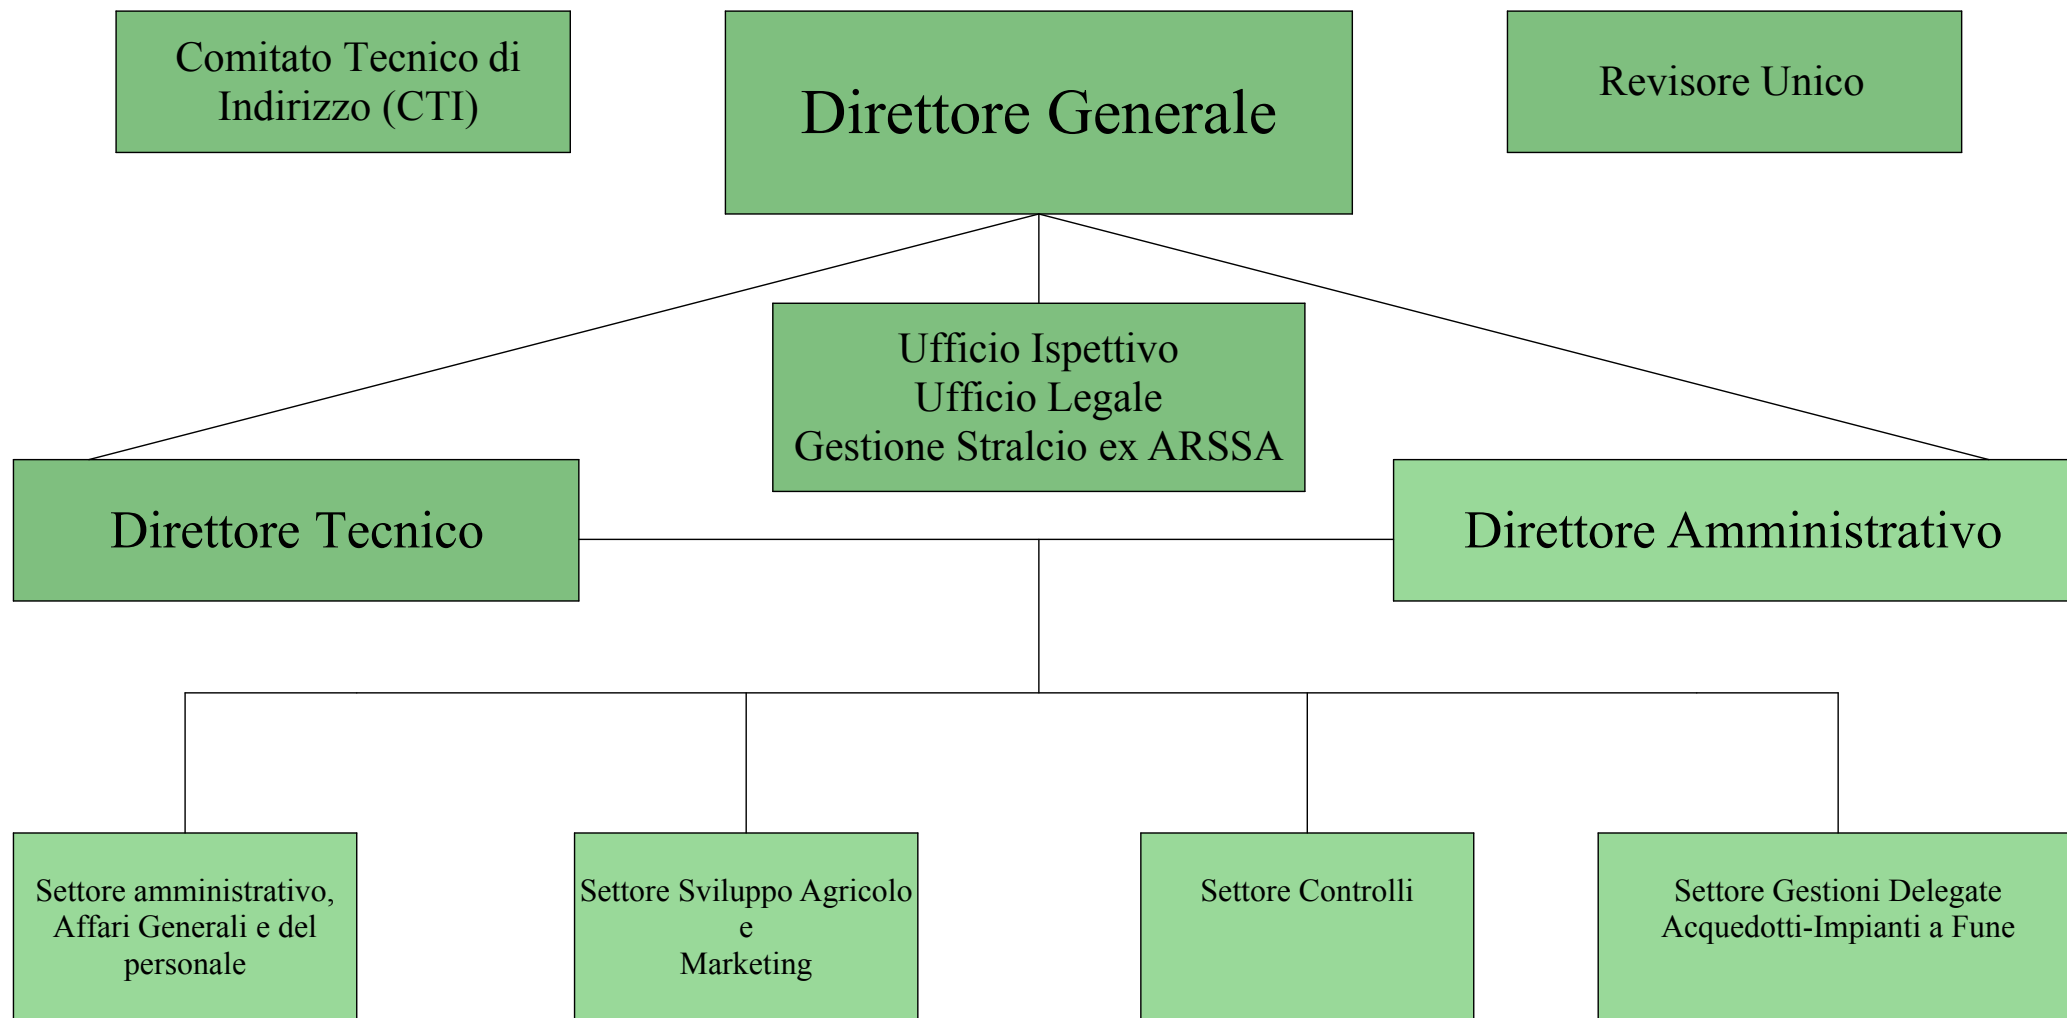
Comitato Tecnico di Indirizzo (CTI)

Direttore Generale

Revisore Unico

Ufficio Ispettivo
Ufficio Legale
Gestione Stralcio ex ARSSA

Direttore Tecnico

Direttore Amministrativo

Settore amministrativo, Affari Generali e del personale

Settore Sviluppo Agricolo e Marketing

Settore Controlli

Settore Gestioni Delegate Acquedotti-Impianti a Fune